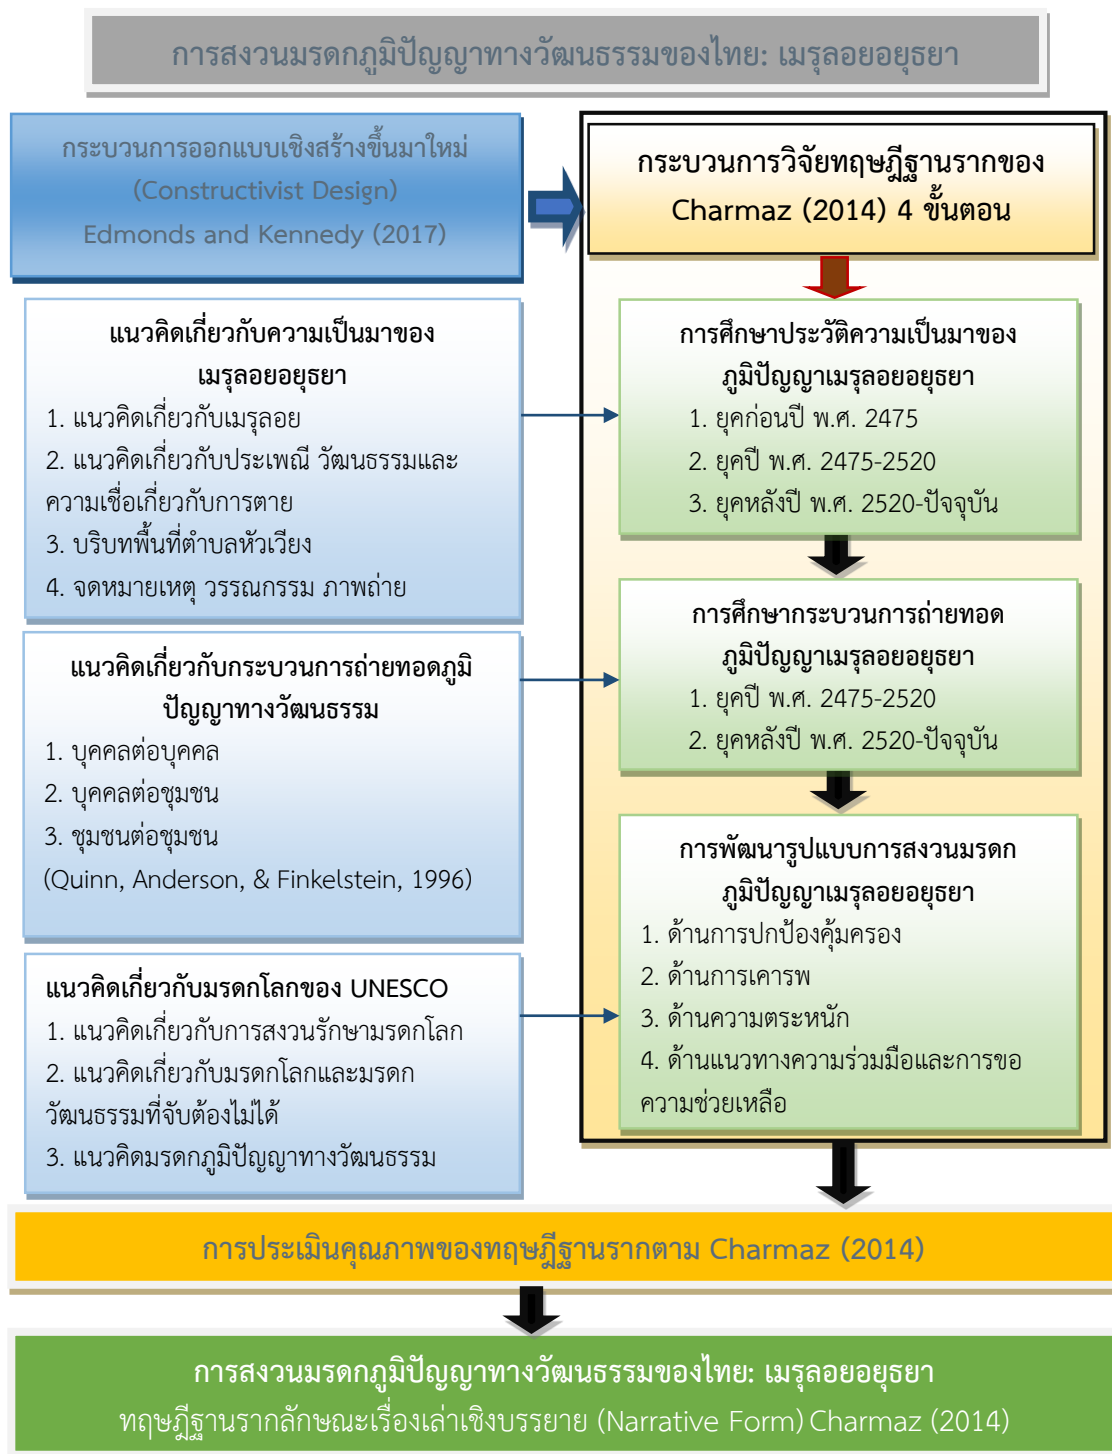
การสงวนมรดกภูมิปัญญาทางวัฒนธรรมของไทย: เมรุลอยอยุธยา

กระบวนการออกแบบเชิงสร้างขึ้นมาใหม่
(Constructivist Design)
Edmonds and Kennedy (2017)

กระบวนการวิจัยทฤษฎีฐานรากของ Charmaz (2014) 4 ขั้นตอน

แนวคิดเกี่ยวกับความเป็นมาของเมรุลอยอยุธยา
1. แนวคิดเกี่ยวกับเมรุลอย
2. แนวคิดเกี่ยวกับประเพณี วัฒนธรรมและความเชื่อเกี่ยวกับการตาย
3. บริบทพื้นที่ตำบลหัวเวียง
4. จดหมายเหตุ วรรณกรรม ภาพถ่าย

การศึกษาประวัติความเป็นมาของภูมิปัญญาเมรุลอยอยุธยา
1. ยุคก่อนปี พ.ศ. 2475
2. ยุคปี พ.ศ. 2475-2520
3. ยุคหลังปี พ.ศ. 2520-ปัจจุบัน

แนวคิดเกี่ยวกับกระบวนการถ่ายทอดภูมิปัญญาทางวัฒนธรรม
1. บุคคลต่อบุคคล
2. บุคคลต่อชุมชน
3. ชุมชนต่อชุมชน
(Quinn, Anderson, & Finkelstein, 1996)

การศึกษากระบวนการถ่ายทอดภูมิปัญญาเมรุลอยอยุธยา
1. ยุคปี พ.ศ. 2475-2520
2. ยุคหลังปี พ.ศ. 2520-ปัจจุบัน

แนวคิดเกี่ยวกับมรดกโลกของ UNESCO
1. แนวคิดเกี่ยวกับการสงวนรักษามรดกโลก
2. แนวคิดเกี่ยวกับมรดกโลกและมรดกวัฒนธรรมที่จับต้องไม่ได้
3. แนวคิดมรดกภูมิปัญญาทางวัฒนธรรม

การพัฒนารูปแบบการสงวนมรดกภูมิปัญญาเมรุลอยอยุธยา
1. ด้านการปกป้องคุ้มครอง
2. ด้านการเคารพ
3. ด้านความตระหนัก
4. ด้านแนวทางความร่วมมือและการขอความช่วยเหลือ

การประเมินคุณภาพของทฤษฎีฐานรากตาม Charmaz (2014)

การสงวนมรดกภูมิปัญญาทางวัฒนธรรมของไทย: เมรุลอยอยุธยา
ทฤษฎีฐานรากลักษณะเรื่องเล่าเชิงบรรยาย (Narrative Form) Charmaz (2014)